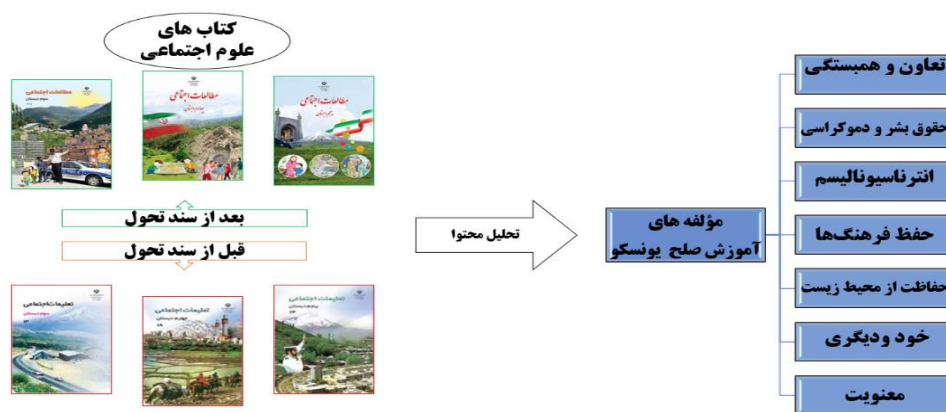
کتاب های
علوم اجتماعی

مطالعات اجتماعی
سوم دبستان

مطالعات اجتماعی
چهارم دبستان

مطالعات اجتماعی
پنجم دبستان

بعد از سند تحول

قبل از سند تحول

تعلیمات اجتماعی
سوم دبستان

تعلیمات اجتماعی
چهارم دبستان

تعلیمات اجتماعی
پنجم دبستان

تحلیل محتوا

مؤلفه های
آموزش صلح یونسکو

تعاون و همبستگی

حقوق بشر و دموکراسی

انترناسیونالیسم

حفظ فرهنگ‌ها

حفاظت از محیط زیست

خود و دیگری

معنویت